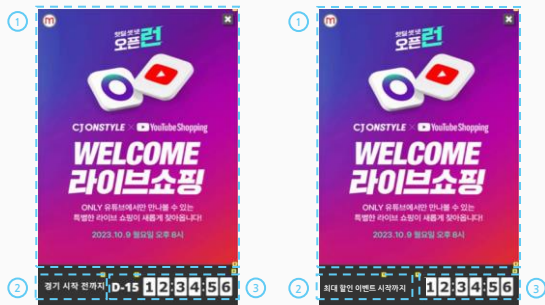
1

m

첫밀 쓰면
오픈런

CJ ONSTYLE × YouTube Shopping

WELCOME
라이브쇼핑

ONLY 유튜브에서만 만나볼 수 있는
특별한 라이브 쇼핑이 새롭게 찾아옵니다!

2023.10.9 월요일 오후 8시

2 경기 시작 전까지 D-15 12:34:56 3

1

m

첫밀 쓰면
오픈런

CJ ONSTYLE × YouTube Shopping

WELCOME
라이브쇼핑

ONLY 유튜브에서만 만나볼 수 있는
특별한 라이브 쇼핑이 새롭게 찾아옵니다!

2023.10.9 월요일 오후 8시

2 최대 할인 이벤트 시작까지 12:34:56 3